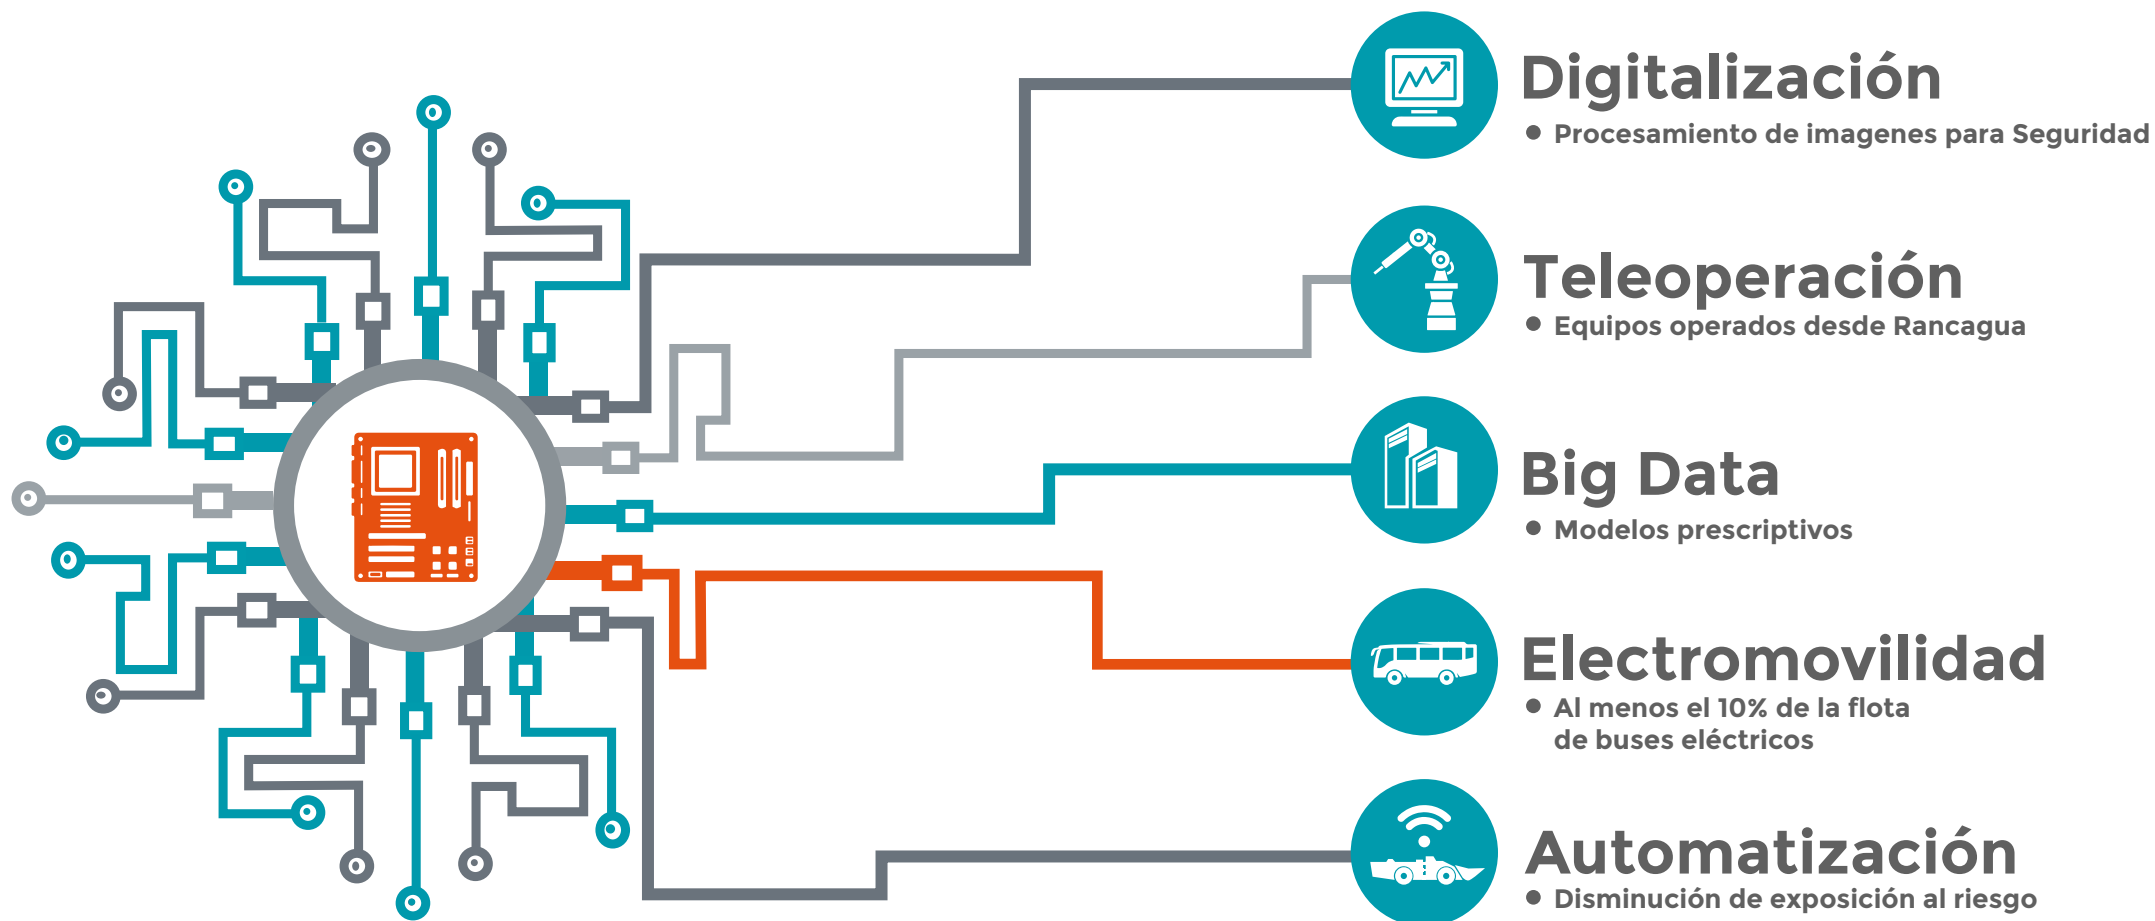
Digitalización
● Procesamiento de imagenes para Seguridad

Teleoperación
● Equipos operados desde Rancagua

Big Data
● Modelos prescriptivos

Electromovilidad
● Al menos el 10% de la flota de buses eléctricos

Automatización
● Disminución de exposición al riesgo